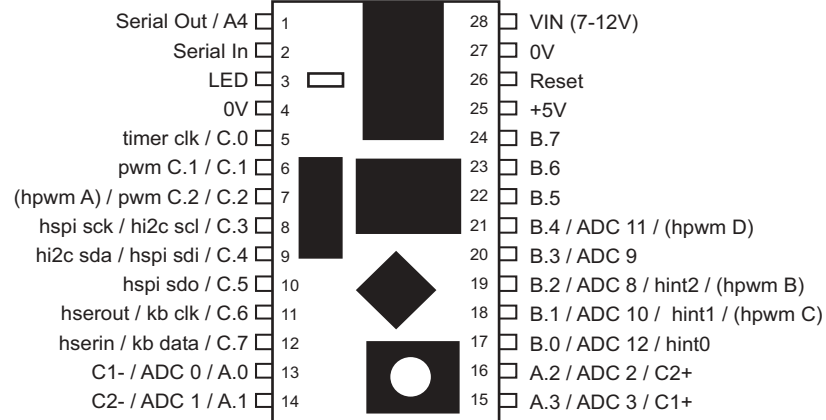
| Left label | Pin | Pin | Right label |
|---|---|---|---|
| Serial Out / A4 | 1 | 28 | VIN (7-12V) |
| Serial In | 2 | 27 | 0V |
| LED | 3 | 26 | Reset |
| 0V | 4 | 25 | +5V |
| timer clk / C.0 | 5 | 24 | B.7 |
| pwm C.1 / C.1 | 6 | 23 | B.6 |
| (hpwm A) / pwm C.2 / C.2 | 7 | 22 | B.5 |
| hspi sck / hi2c scl / C.3 | 8 | 21 | B.4 / ADC 11 / (hpwm D) |
| hi2c sda / hspi sdi / C.4 | 9 | 20 | B.3 / ADC 9 |
| hspi sdo / C.5 | 10 | 19 | B.2 / ADC 8 / hint2 / (hpwm B) |
| hserout / kb clk / C.6 | 11 | 18 | B.1 / ADC 10 / hint1 / (hpwm C) |
| hserin / kb data / C.7 | 12 | 17 | B.0 / ADC 12 / hint0 |
| C1- / ADC 0 / A.0 | 13 | 16 | A.2 / ADC 2 / C2+ |
| C2- / ADC 1 / A.1 | 14 | 15 | A.3 / ADC 3 / C1+ |